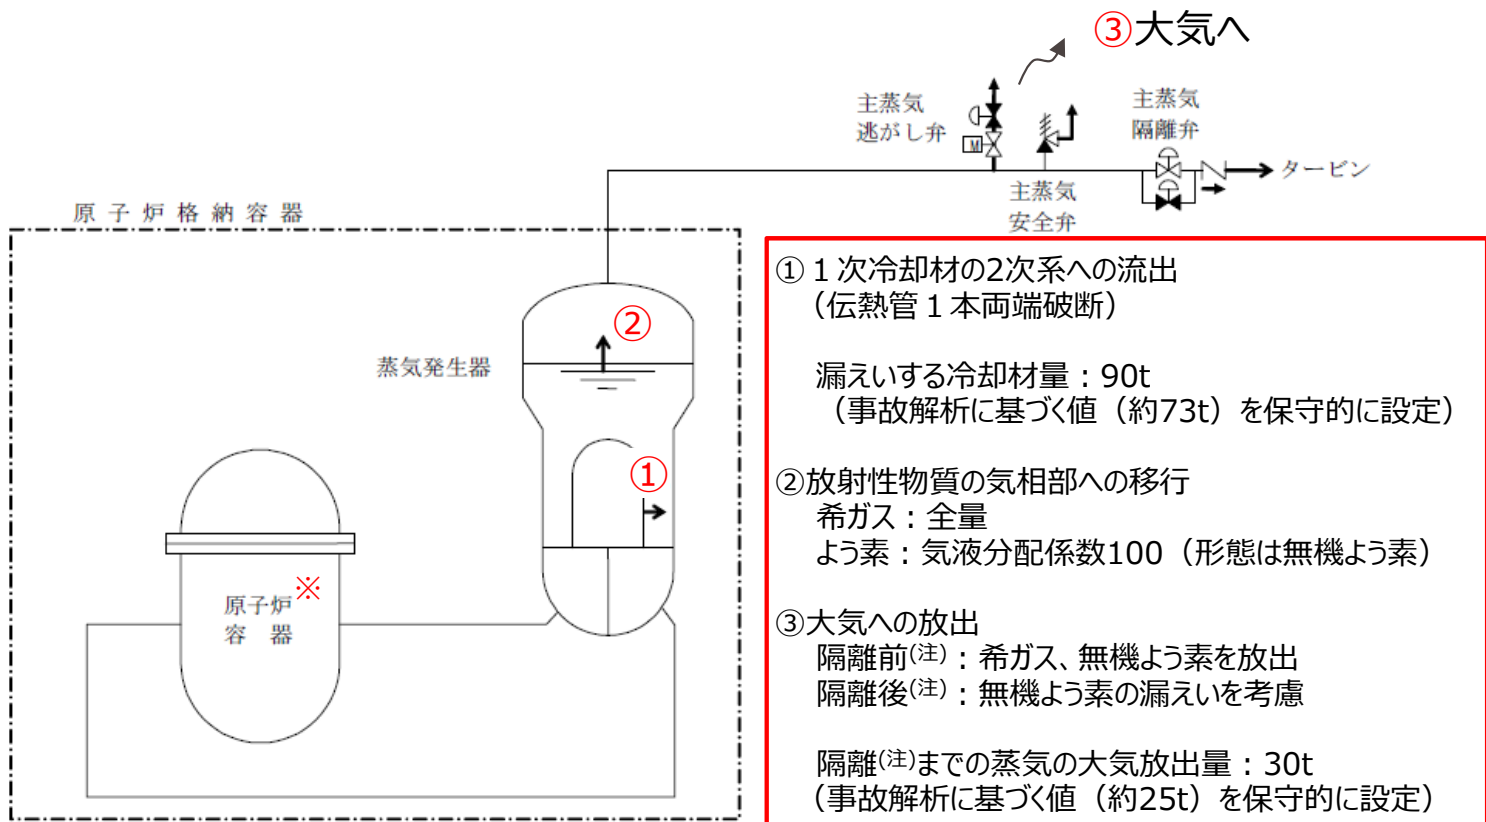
③大気へ

主蒸気
逃がし弁

主蒸気
隔離弁

タービン

主蒸気
安全弁

原子炉格納容器

蒸気発生器

②

①

原子炉
容器

※

① 1次冷却材の2次系への流出
（伝熱管1本両端破断）

漏えいする冷却材量：90t
（事故解析に基づく値（約73t）を保守的に設定）

②放射性物質の気相部への移行
希ガス：全量
よう素：気液分配係数100（形態は無機よう素）

③大気への放出
隔離前$^{(注)}$：希ガス、無機よう素を放出
隔離後$^{(注)}$：無機よう素の漏えいを考慮

隔離$^{(注)}$までの蒸気の大気放出量：30t
（事故解析に基づく値（約25t）を保守的に設定）